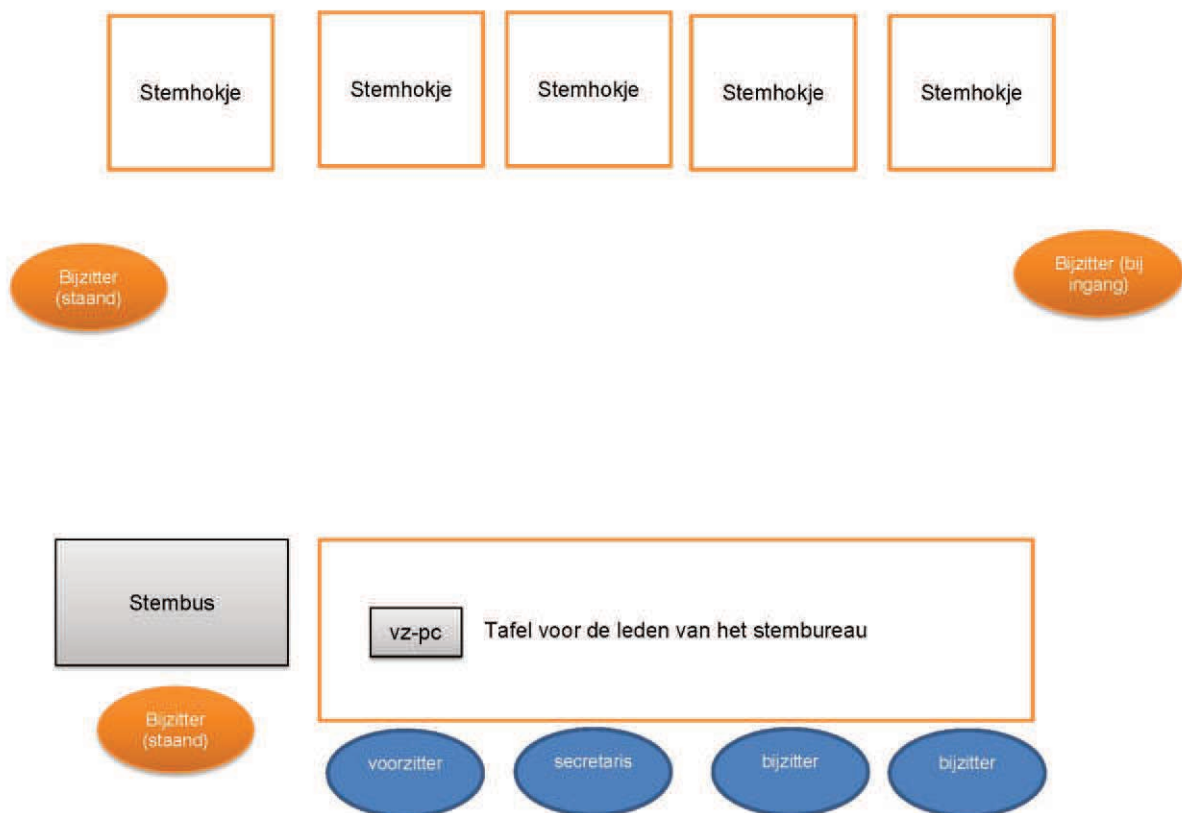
Stemhokje

Stemhokje

Stemhokje

Stemhokje

Stemhokje

Bijzitter (staand)

Bijzitter (bij ingang)

Stembus

vz-pc

Tafel voor de leden van het stembureau

Bijzitter (staand)

voorzitter

secretaris

bijzitter

bijzitter